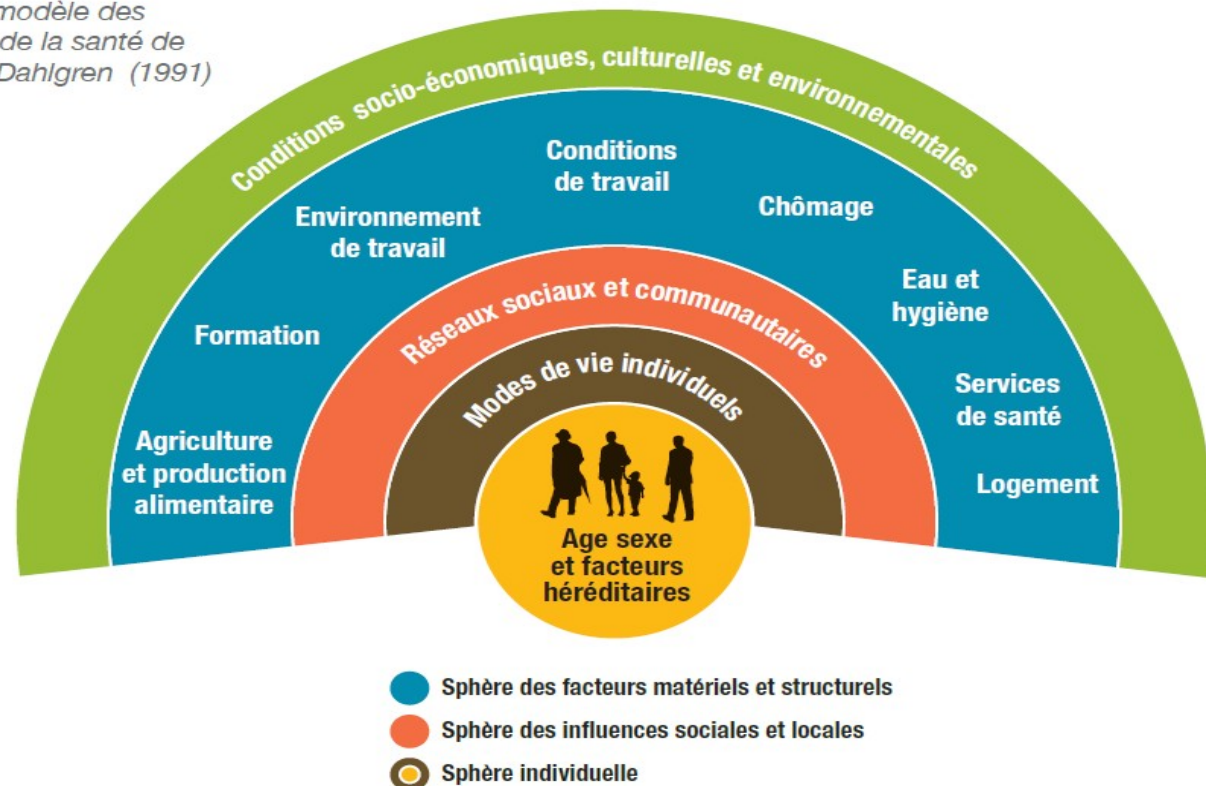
modèle des
de la santé de
Dahlgren (1991)

Conditions socio-économiques, culturelles et environnementales

Agriculture et production alimentaire

Formation

Environnement de travail

Conditions de travail

Chômage

Eau et hygiène

Services de santé

Logement

Réseaux sociaux et communautaires

Modes de vie individuels

Age sexe et facteurs héréditaires

Sphère des facteurs matériels et structurels

Sphère des influences sociales et locales

Sphère individuelle